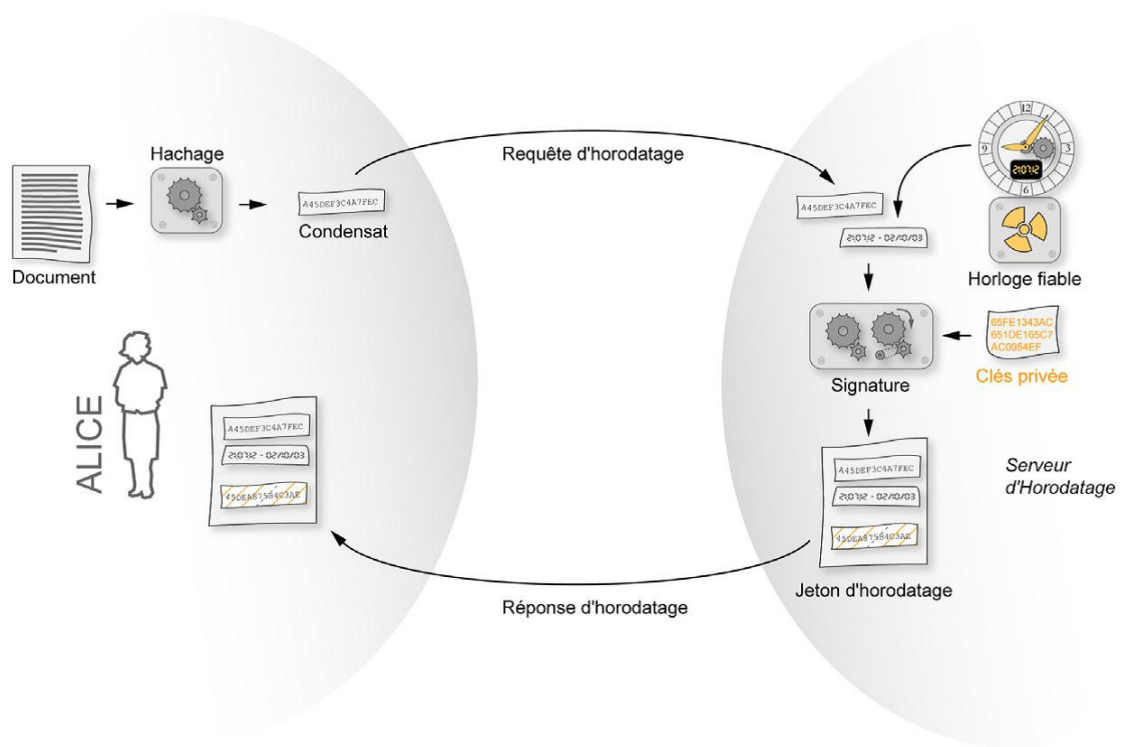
Hachage

Document

A45DEF3C4A7FEC
Condensat

Requête d'horodatage

12
9
3
6
21:07:12

A45DEF3C4A7FEC
21:07:12 - 02/10/03

Horloge fiable

65FE1343AC
651DE165C7
AC0954EF
Clés privée

Signature

ALICE

A45DEF3C4A7FEC
21:07:12 - 02/10/03
45DEA8758403AE

A45DEF3C4A7FEC
21:07:12 - 02/10/03
45DEA8758403AE

Serveur d'Horodatage

Jeton d'horodatage

Réponse d'horodatage